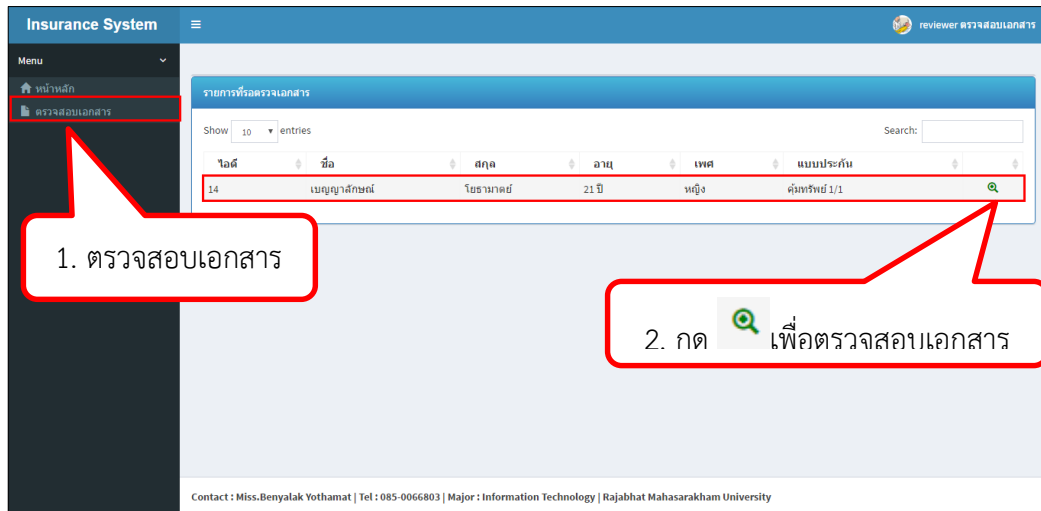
Insurance System ≡ reviewer ตรวจสอบเอกสาร

Menu

หน้าหลัก

ตรวจสอบเอกสาร

รายการที่รอตรวจเอกสาร

Show 10 entries

Search:

| ไอดี | ชื่อ | สกุล | อายุ | เพศ | แบบประกัน | |
|---|---|---|---|---|---|---|
| 14 | เบญญาลักษณ์ | โยธามาตย์ | 21 ปี | หญิง | คุ้มทรัพย์ 1/1 | |

1. ตรวจสอบเอกสาร

2. กด เพื่อตรวจสอบเอกสาร

Contact : Miss.Benyalak Yothamat | Tel : 085-0066803 | Major : Information Technology | Rajabhat Mahasarakham University